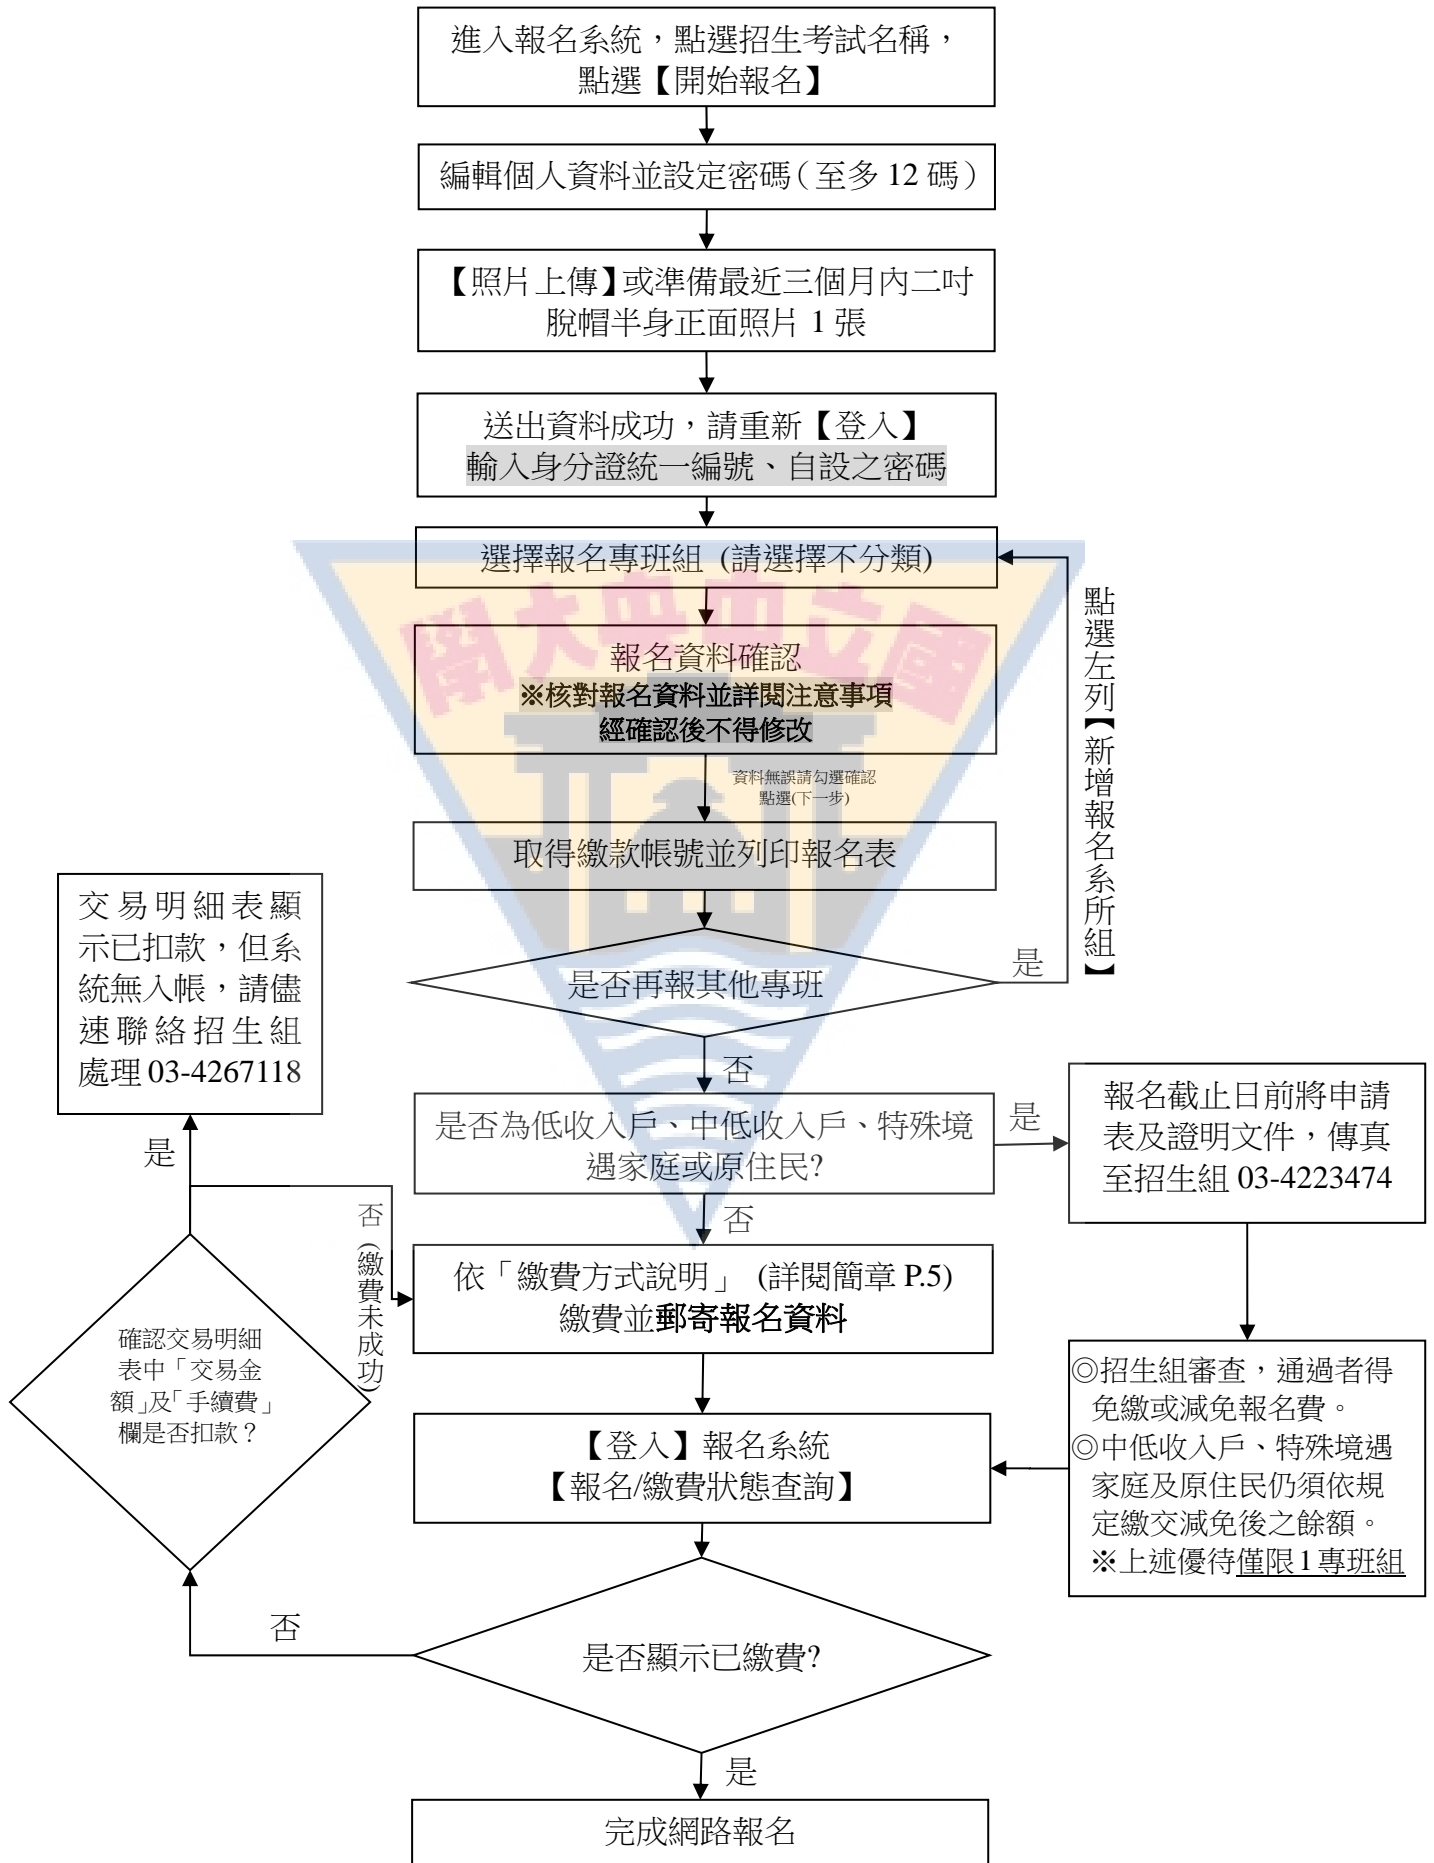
進入報名系統，點選招生考試名稱，點選【開始報名】

編輯個人資料並設定密碼（至多 12 碼）

【照片上傳】或準備最近三個月內二吋脫帽半身正面照片 1 張

送出資料成功，請重新【登入】
輸入身分證統一編號、自設之密碼

選擇報名專班組 (請選擇不分類)

報名資料確認
※核對報名資料並詳閱注意事項
經確認後不得修改

資料無誤請勾選確認
點選(下一步)

取得繳款帳號並列印報名表

是否再報其他專班

是

點選左列【新增報名系所組】

否

交易明細表顯示已扣款，但系統無入帳，請儘速聯絡招生組處理 03-4267118

是否為低收入戶、中低收入戶、特殊境遇家庭或原住民?

是

報名截止日前將申請表及證明文件，傳真至招生組 03-4223474

否

是

否（繳費未成功）

依「繳費方式說明」 (詳閱簡章 P.5)
繳費並郵寄報名資料

確認交易明細表中「交易金額」及「手續費」欄是否扣款？

◎招生組審查，通過者得免繳或減免報名費。
◎中低收入戶、特殊境遇家庭及原住民仍須依規定繳交減免後之餘額。
※上述優待僅限 1 專班組

【登入】報名系統
【報名/繳費狀態查詢】

否

是否顯示已繳費?

是

完成網路報名